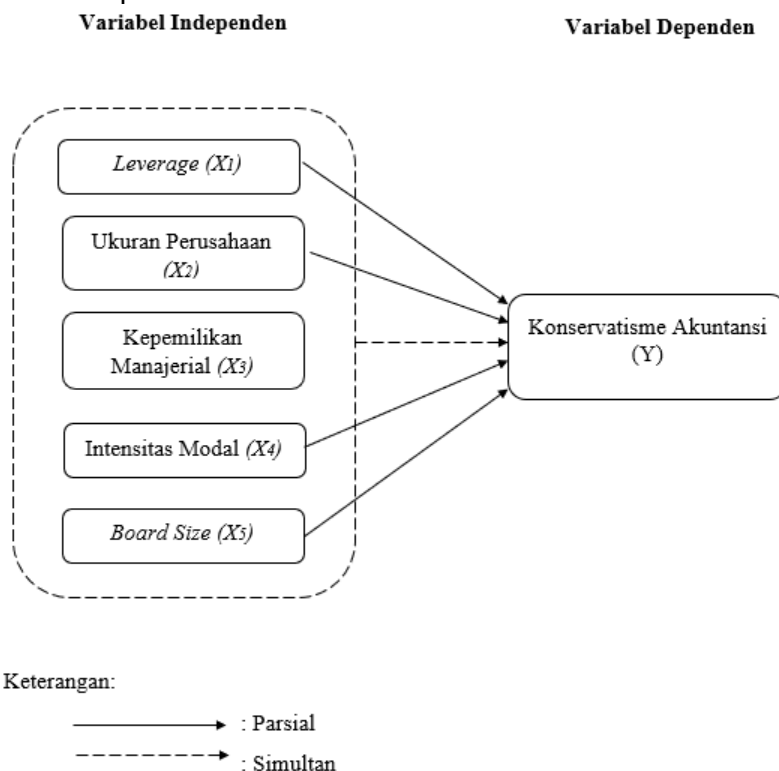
Variabel Independen

Variabel Dependen

Leverage ($X_1$)

Ukuran Perusahaan ($X_2$)

Kepemilikan Manajerial ($X_3$)

Intensitas Modal ($X_4$)

Board Size ($X_5$)

Konservatisme Akuntansi (Y)

Keterangan:

: Parsial

: Simultan